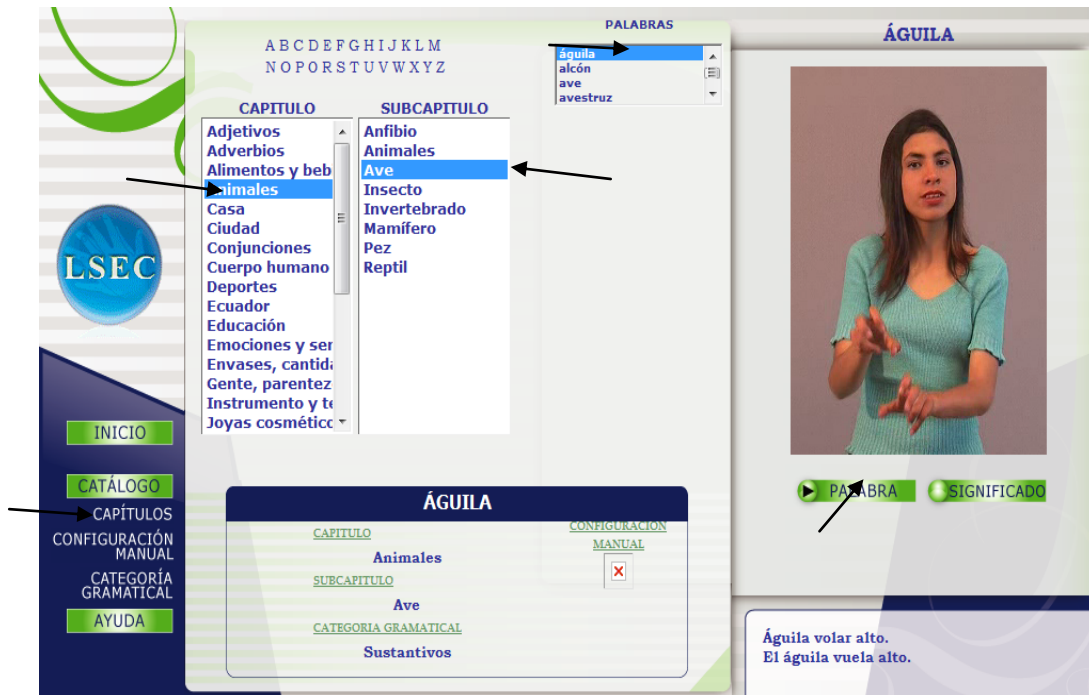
A B C D E F G H I J K L M
N O P Q R S T U V W X Y Z

PALABRAS
águila
alcón
ave
avestruz

ÁGUILA

CAPITULO
Adjetivos
Adverbios
Alimentos y beb
Animales
Casa
Ciudad
Conjunciones
Cuerpo humano
Deportes
Ecuador
Educación
Emociones y ser
Envases, cantida
Gente, parentez
Instrumento y te
Joyas cosmético

SUBCAPITULO
Anfibio
Animales
Ave
Insecto
Invertebrado
Mamífero
Pez
Reptil

LSEC

INICIO
CATÁLOGO
CAPÍTULOS
CONFIGURACIÓN MANUAL
CATEGORÍA GRAMATICAL
AYUDA

ÁGUILA
CAPITULO
Animales
SUBCAPITULO
Ave
CATEGORIA GRAMATICAL
Sustantivos
CONFIGURACION MANUAL

PALABRA
SIGNIFICADO

Águila volar alto.
El águila vuela alto.